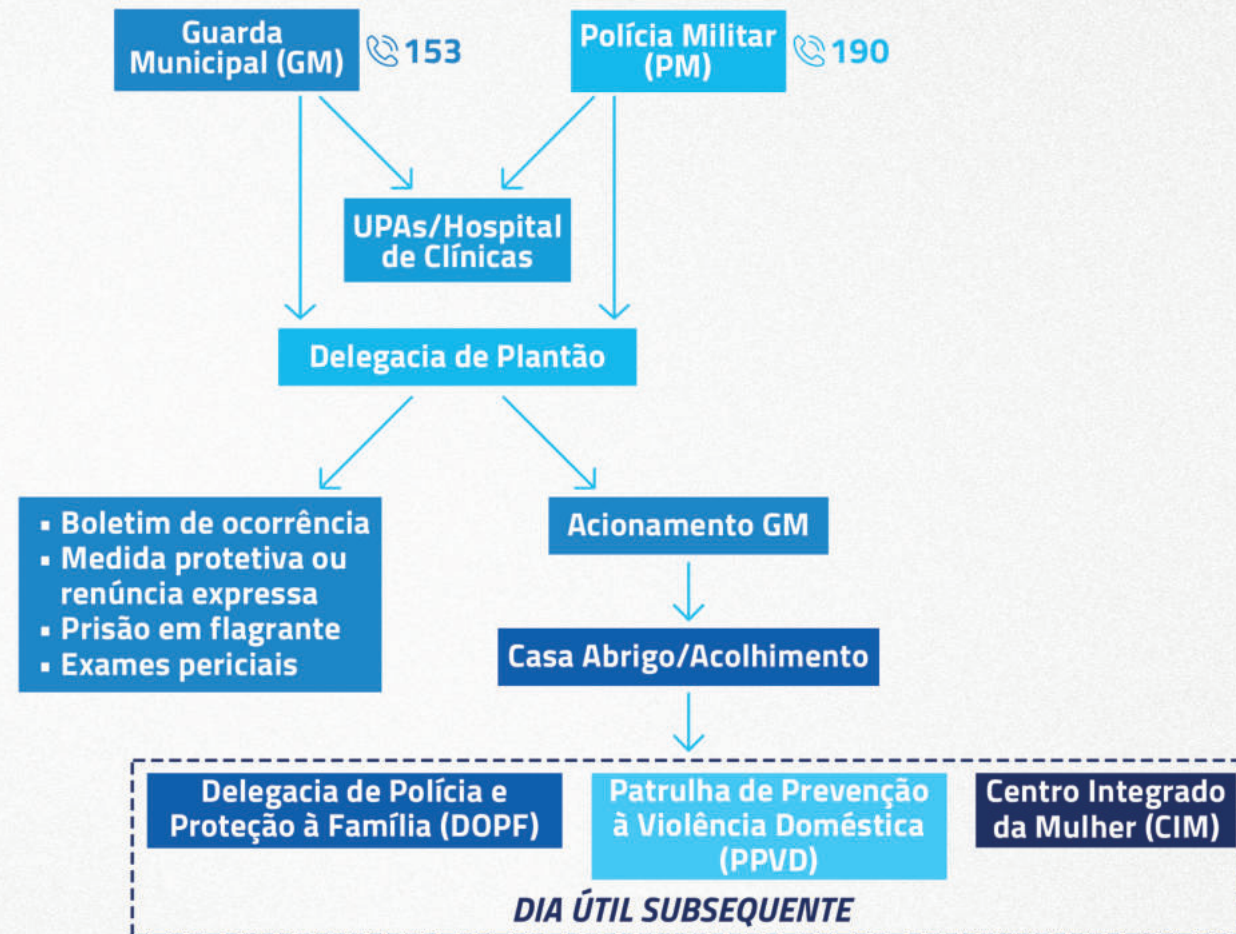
Guarda Municipal (GM) 153

Polícia Militar (PM) 190

UPAs/Hospital de Clínicas

Delegacia de Plantão

- Boletim de ocorrência
- Medida protetiva ou renúncia expressa
- Prisão em flagrante
- Exames periciais

Acionamento GM

Casa Abrigo/Acolhimento

Delegacia de Polícia e Proteção à Família (DOPF)

Patrulha de Prevenção à Violência Doméstica (PPVD)

Centro Integrado da Mulher (CIM)

DIA ÚTIL SUBSEQUENTE